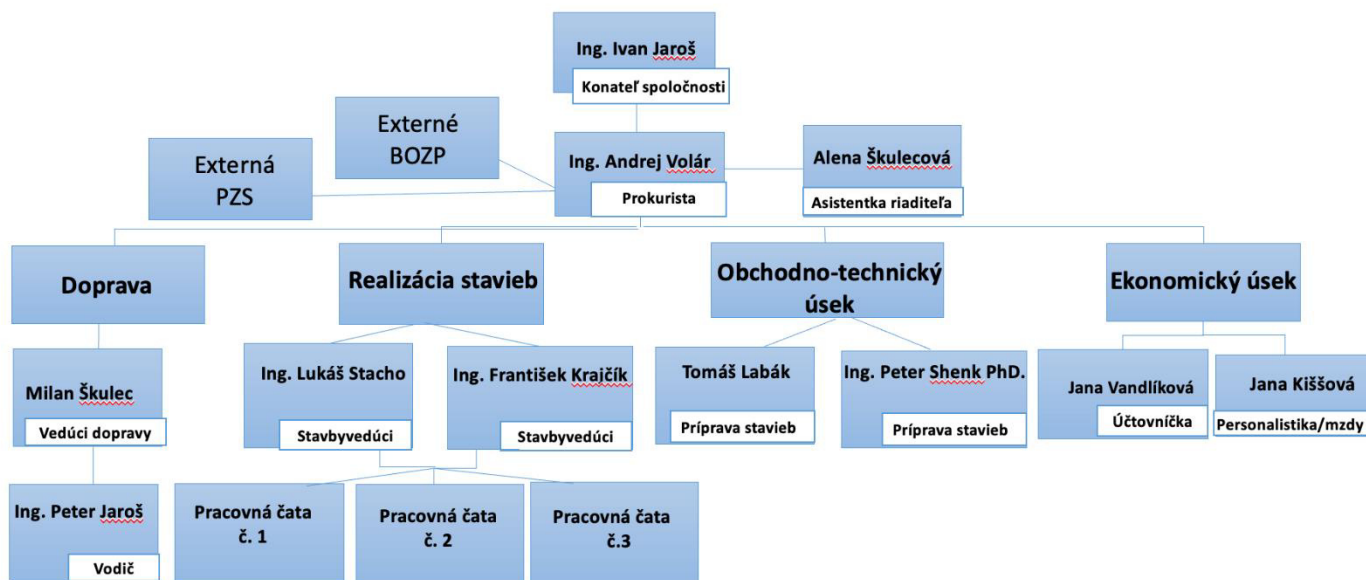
Ing. Ivan Jaroš
Konateľ spoločnosti

Externé BOZP

Externá PZS

Ing. Andrej Volár
Prokurista

Alena Škulecová
Asistentka riaditeľa

Doprava

Realizácia stavieb

Obchodno-technický úsek

Ekonomický úsek

Milan Škulec
Vedúci dopravy

Ing. Peter Jaroš
Vodič

Ing. Lukáš Stacho
Stavbyvedúci

Ing. František Krajčík
Stavbyvedúci

Pracovná čata č. 1

Pracovná čata č. 2

Pracovná čata č.3

Tomáš Labák
Príprava stavieb

Ing. Peter Shenk PhD.
Príprava stavieb

Jana Vandlíková
Účtovníčka

Jana Kiššová
Personalistika/mzdy